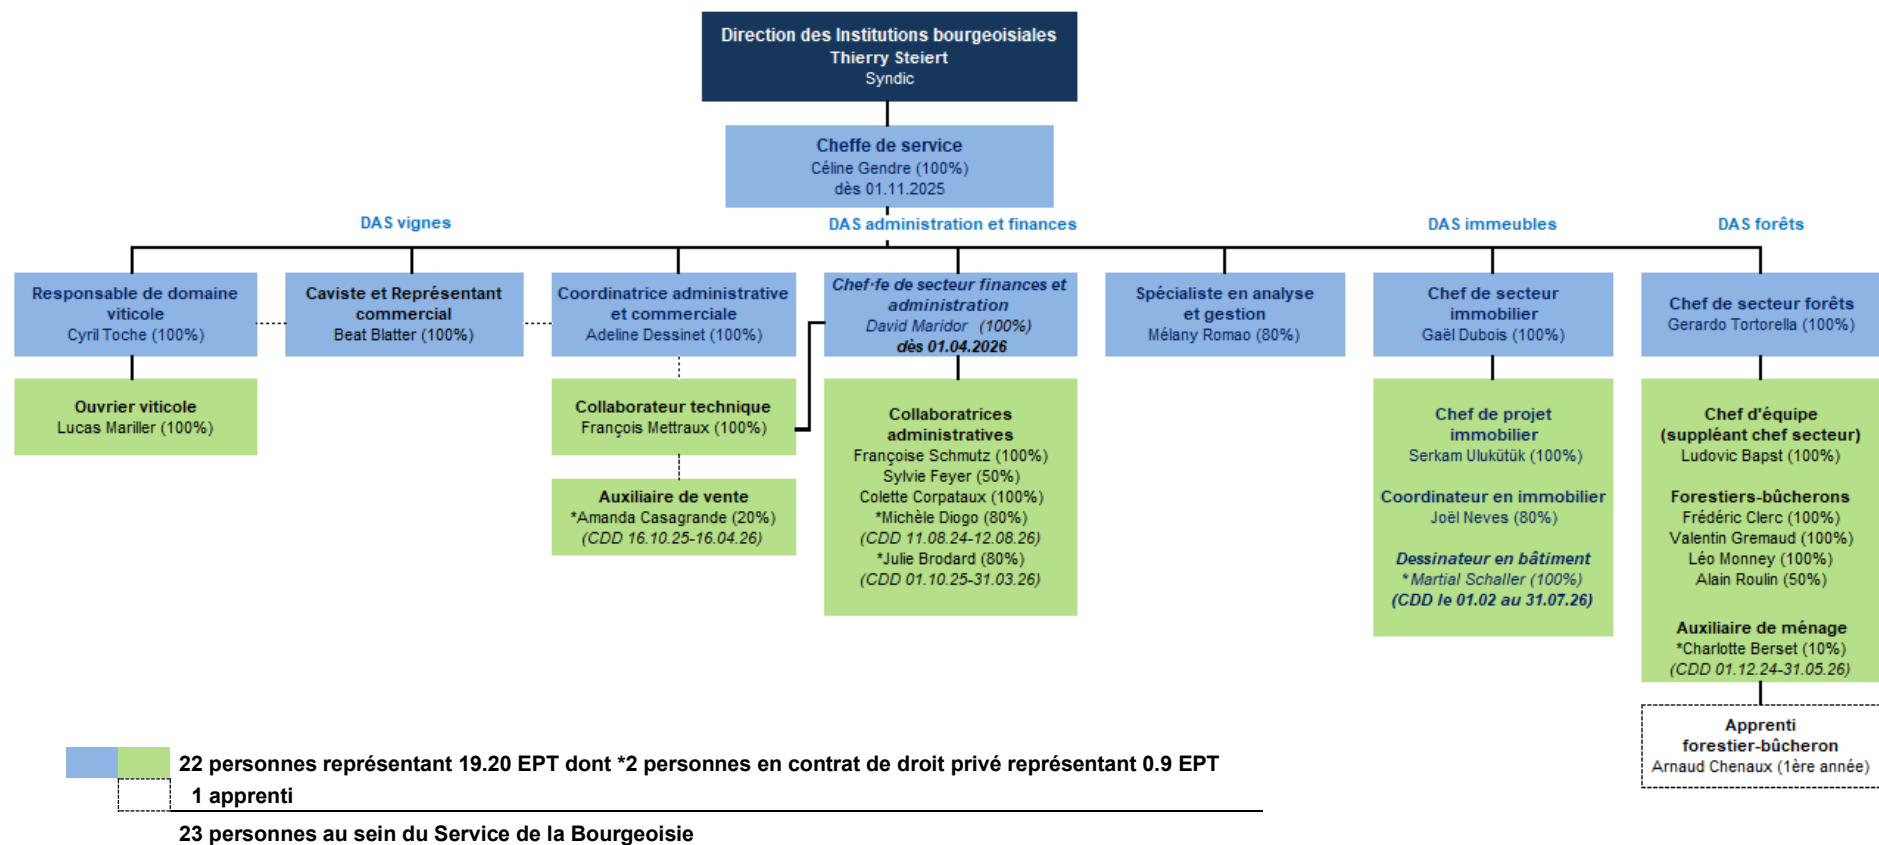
Direction des Institutions bourgeoisiales
Thierry Steiert
Syndic

Cheffe de service
Céline Gendre (100%)
dès 01.11.2025

DAS vignes

DAS administration et finances

DAS immeubles

DAS forêts

Responsable de domaine viticole
Cyril Toche (100%)

Ouvrier viticole
Lucas Mariller (100%)

Caviste et Représentant commercial
Beat Blatter (100%)

Coordinatrice administrative et commerciale
Adeline Dessinet (100%)

Collaborateur technique
François Mettraux (100%)

Auxiliaire de vente
*Amanda Casagrande (20%)
(CDD 16.10.25-16.04.26)

Chef·fe de secteur finances et administration
David Maridor (100%)
dès 01.04.2026

Collaboratrices administratives
Françoise Schmutz (100%)
Sylvie Feyer (50%)
Colette Corpataux (100%)
*Michèle Diogo (80%)
(CDD 11.08.24-12.08.26)
*Julie Brodard (80%)
(CDD 01.10.25-31.03.26)

Spécialiste en analyse et gestion
Mélany Romao (80%)

Chef de secteur immobilier
Gaël Dubois (100%)

Chef de projet immobilier
Serkam Ulukütük (100%)

Coordinateur en immobilier
Joël Neves (80%)

Dessinateur en bâtiment
*Martial Schaller (100%)
(CDD le 01.02 au 31.07.26)

Chef de secteur forêts
Gerardo Tortorella (100%)

Chef d'équipe
(suppléant chef secteur)
Ludovic Bapst (100%)

Forestiers-bûcherons
Frédéric Clerc (100%)
Valentin Gremaud (100%)
Léo Monney (100%)
Alain Roulin (50%)

Auxiliaire de ménage
*Charlotte Berset (10%)
(CDD 01.12.24-31.05.26)

Apprenti forestier-bûcheron
Arnaud Chenaux (1ère année)

22 personnes représentant 19.20 EPT dont *2 personnes en contrat de droit privé représentant 0.9 EPT
1 apprenti
23 personnes au sein du Service de la Bourgeoisie